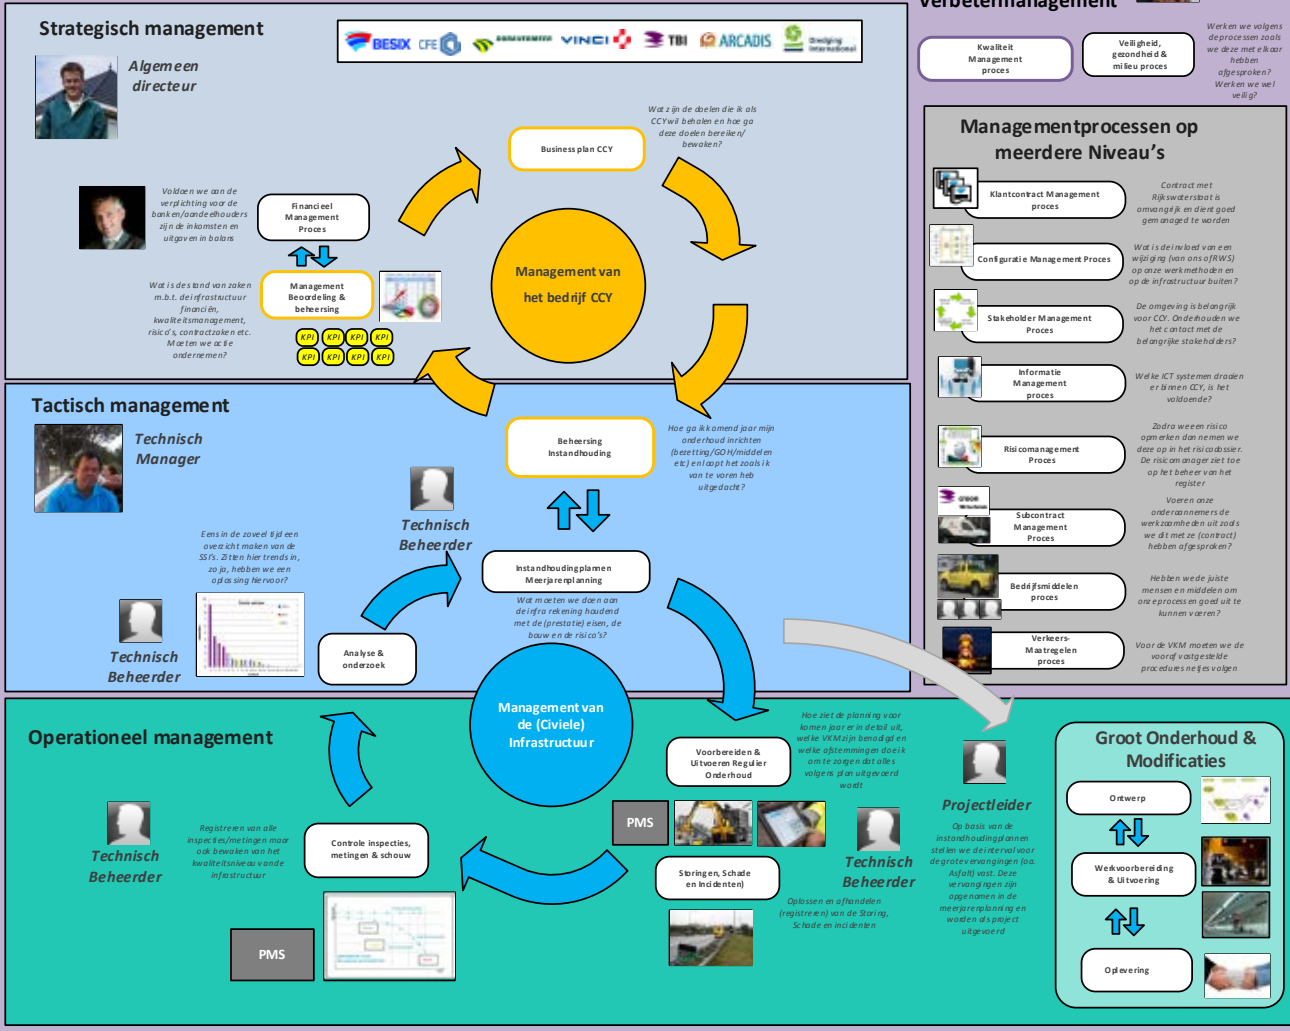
Strategisch management

BESIX CFE VINCI TBI ARCADIS

Algemeen directeur

Verbetermanagement

Kwaliteit Management proces

Veiligheid, gezondheid & milieu proces

Werken we volgens de processen zoals we deze met elkaar hebben afgesproken? Werken we wel veilig?

Wat zijn de doelen die ik als CCY wil behalen en hoe ga deze doelen bereiken/ bewaken?

Business plan CCY

Voldoen we aan de verplichting voor de banken/aandeelhouders zijn de inkomsten en uitgaven in balans

Financieel Management Proces

Management Beoordeling & beheersing

KPI KPI KPI KPI
KPI KPI KPI KPI

Wat is de stand van zaken m.b.t. de infrastructuur financiën, kwaliteitsmanagement, risico's, contractzaken etc. Moeten we actie ondernemen?

Management van het bedrijf CCY

Managementprocessen op meerdere Niveau's

Klantcontract Management proces

Contract met Rijkswaterstaat is omvangrijk en dient goed gemanaged te worden

Configuratie Management Proces

Wat is de invloed van een wijziging (van ons of RWS) op onze werkmethoden en op de infrastructuur buiten?

Stakeholder Management Proces

De omgeving is belangrijk voor CCY. Onderhouden we het contact met de belangrijke stakeholders?

Informatie Management proces

Welke ICT systemen draaien er binnen CCY, is het voldoende?

Risicomanagement Proces

Zodra we een risico opmerken dan nemen we deze op in het risicodossier. De risicomanager ziet toe op het beheer van het register

Subcontract Management Proces

Voeren onze onderaannemers de werkzaamheden uit zoals we dit met ze (contract) hebben afgesproken?

Bedrijfsmiddelen proces

Hebben we de juiste mensen en middelen om onze processen goed uit te kunnen voeren?

Verkeers-Maatregelen proces

Voor de VKM moeten we de vooraf vastgestelde procedures netjes volgen

Tactisch management

Technisch Manager

Beheersing Instandhouding

Hoe ga ik komend jaar mijn onderhoud inrichten (beetting/GOH/middelen etc) en loopt het zoals ik van te voren heb uitgedacht?

Technisch Beheerder

Eens in de zoveel tijd een overzicht maken van de SSI's. Zitten hier trends in, zo ja, hebben we een oplossing hiervoor?

Instandhoudingplannen Meerjarenplanning

Wat moeten we doen aan de infra rekening houdend met de (prestatie) eisen, de bouw en de risico's?

Technisch Beheerder

Analyse & onderzoek

Management van de (Civiele) Infrastructuur

Operationeel management

Hoe ziet de planning voor komen jaar er in detail uit, welke VKM zijn benodigd en welke afstemmingen doe ik om te zorgen dat alles volgens plan uitgevoerd wordt

Voorbereiden & Uitvoeren Regulier Onderhoud

Projectleider

Op basis van de instandhoudingplannen stellen we de intervalvoor degrote vervangingen (oa. Asfalt) vast. Deze vervangingen zijn opgenomen in de meerjarenplanning en worden als project uitgevoerd

Groot Onderhoud & Modificaties

Ontwerp

Werkvoorbereiding & Uitvoering

Oplevering

Technisch Beheerder

Registreren van alle inspecties/metingen maar ook bewaken van het kwaliteitsniveau van de infrastructuur

Controle inspecties, metingen & schouw

PMS

Storingen, Schade en Incidenten

Oplossen en afhandelen (registreren) van de Storing, Schade en incidenten

Technisch Beheerder

PMS